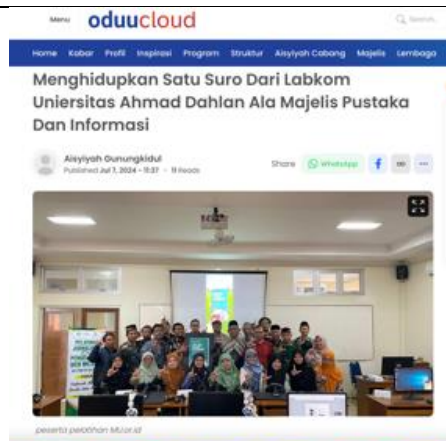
Menu oduucloud Q Search

Home Kabar Profil Inspirasi Program Struktur Aisyiyah Cabang Majelis Lembaga

Menghidupkan Satu Suro Dari Labkom Uniersitas Ahmad Dahlan Ala Majelis Pustaka Dan Informasi

Aisyiyah Gunungkidul
Published Jul 7, 2024 - 11:37 - 11 Reads

Share WhatsApp f

peserta pelatihan MLur.id